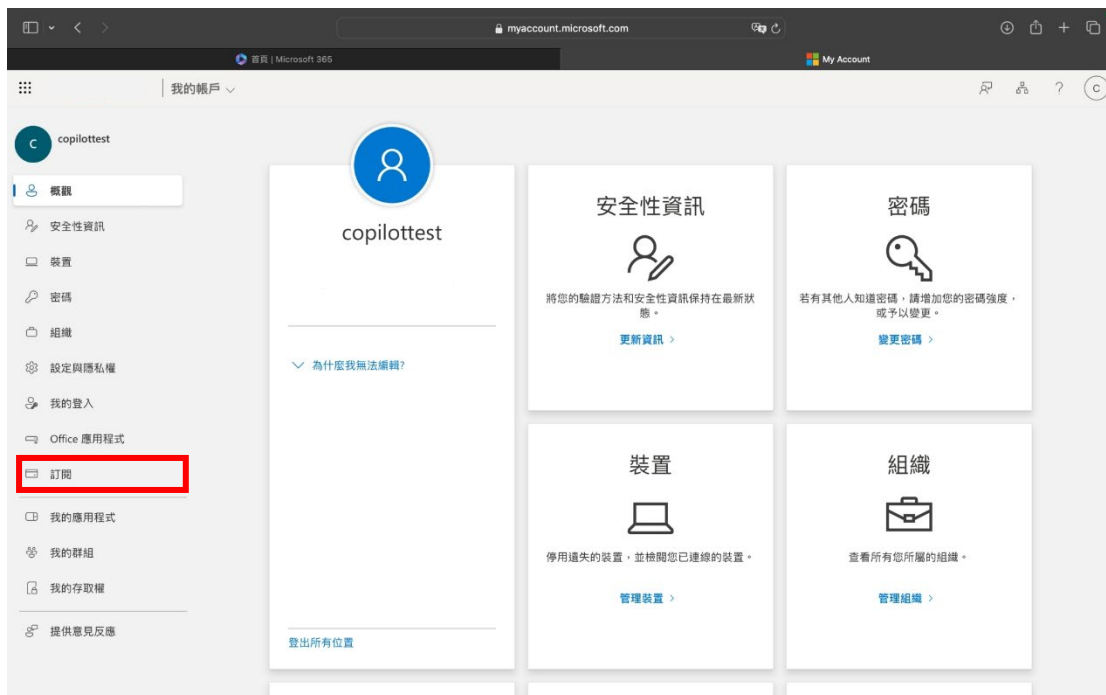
myaccount.microsoft.com

首頁 | Microsoft 365

My Account

我的帳戶

C

c copilottest

概觀

安全性資訊

裝置

密碼

組織

設定與隱私權

我的登入

Office 應用程式

訂閱

我的應用程式

我的群組

我的存取權

提供意見反應

copilottest

為什麼我無法編輯?

登出所有位置

安全性資訊

將您的驗證方法和安全性資訊保持在最新狀態。

更新資訊 >

密碼

若有其他人知道密碼，請增加您的密碼強度，或予以變更。

變更密碼 >

裝置

停用遺失的裝置，並檢閱您已連線的裝置。

管理裝置 >

組織

查看所有您所屬的組織。

管理組織 >